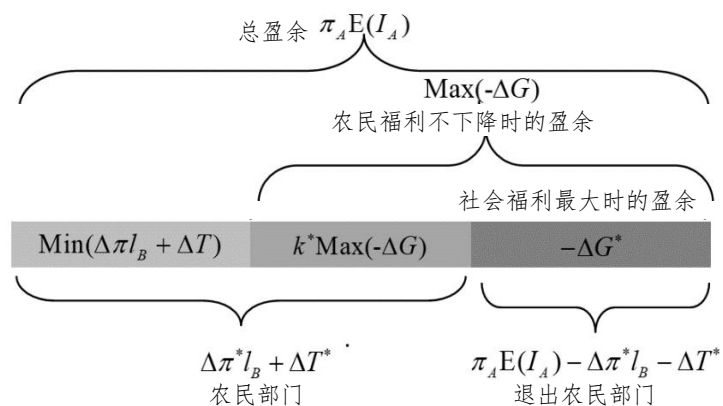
总盈余 $\pi_A \mathrm{E}(I_A)$

$\mathrm{Max}(-\Delta G)$
农民福利不下降时的盈余

社会福利最大时的盈余

$\mathrm{Min}(\Delta\pi l_B + \Delta T)$

$k^* \mathrm{Max}(-\Delta G)$

$-\Delta G^*$

$\Delta\pi^* l_B + \Delta T^*$
农民部门

$\pi_A \mathrm{E}(I_A) - \Delta\pi^* l_B - \Delta T^*$
退出农民部门